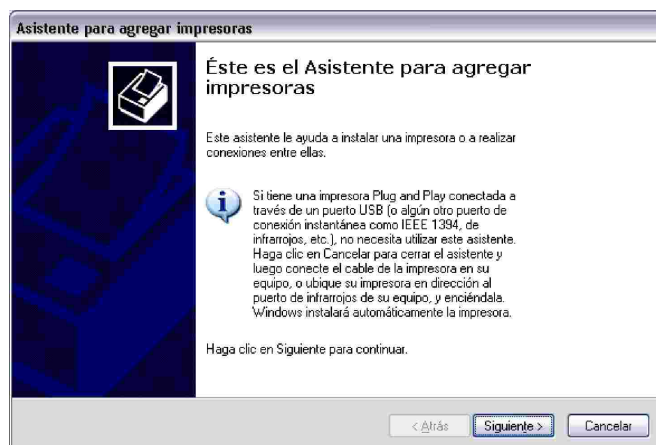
Asistente para agregar impresoras

Éste es el Asistente para agregar impresoras

Este asistente le ayuda a instalar una impresora o a realizar conexiones entre ellas.

Si tiene una impresora Plug and Play conectada a través de un puerto USB (o algún otro puerto de conexión instantánea como IEEE 1394, de infrarrojos, etc.), no necesita utilizar este asistente. Haga clic en Cancelar para cerrar el asistente y luego conecte el cable de la impresora en su equipo, o ubique su impresora en dirección al puerto de infrarrojos de su equipo, y enciéndala. Windows instalará automáticamente la impresora.

Haga clic en Siguiente para continuar.

< Atrás | Siguiente > | Cancelar